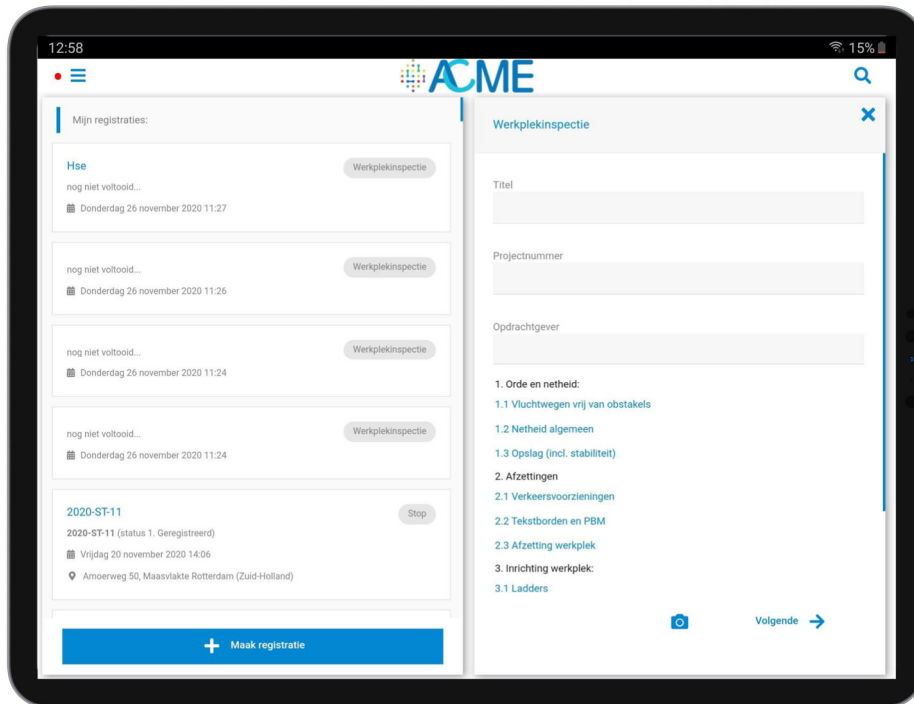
12:58

15%

ACME

Mijn registraties:

Hse
Werkplekinspectie
nog niet voltooid...
Donderdag 26 november 2020 11:27

Werkplekinspectie
nog niet voltooid...
Donderdag 26 november 2020 11:26

Werkplekinspectie
nog niet voltooid...
Donderdag 26 november 2020 11:24

Werkplekinspectie
nog niet voltooid...
Donderdag 26 november 2020 11:24

2020-ST-11
Stop
2020-ST-11 (status 1. Geregistreerd)
Vrijdag 20 november 2020 14:06
Amoerweg 50, Maasvlakte Rotterdam (Zuid-Holland)

Maak registratie

Werkplekinspectie

Titel

Projectnummer

Opdrachtgever

1. Orde en netheid:
1.1 Vluchtwegen vrij van obstakels
1.2 Netheid algemeen
1.3 Opslag (incl. stabiliteit)
2. Afzettingen
2.1 Verkeersvoorzieningen
2.2 Tekstborden en PBM
2.3 Afzetting werkplek
3. Inrichting werkplek:
3.1 Ladders

Volgende